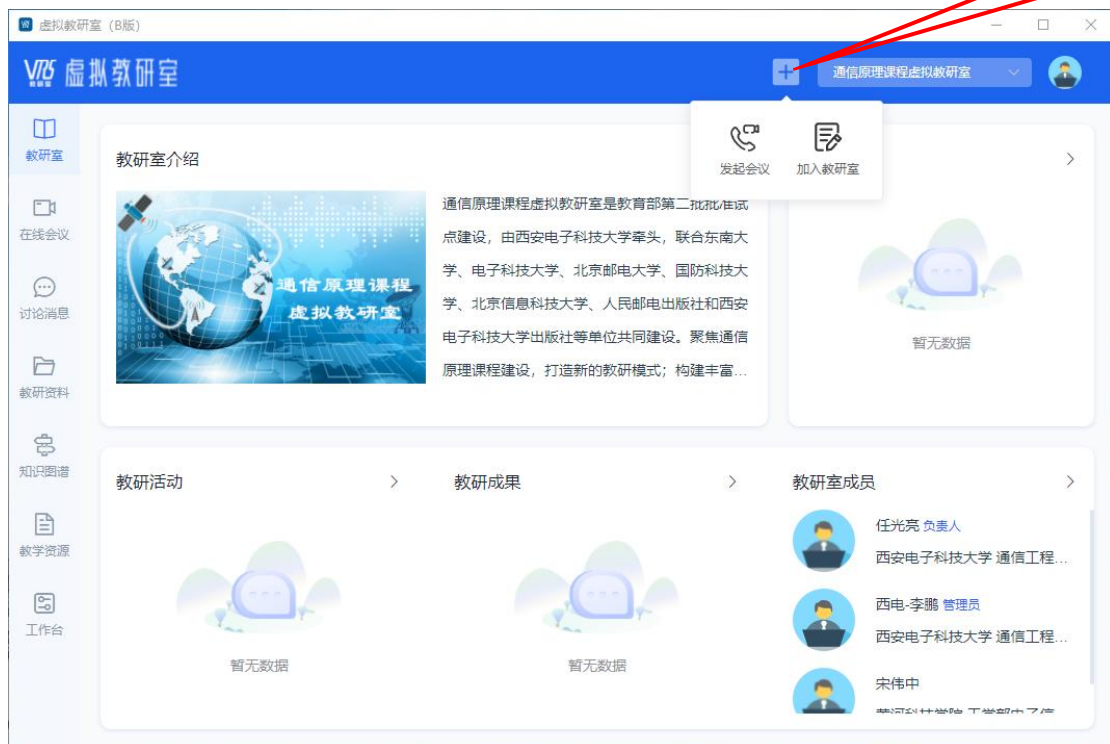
虚拟教研室（B版）

VRS 虚拟教研室

通信原理课程虚拟教研室

发起会议
加入教研室

教研室
在线会议
讨论消息
教研资料
知识图谱
教学资源
工作台

教研室介绍

通信原理课程
虚拟教研室

通信原理课程虚拟教研室是教育部第二批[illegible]点建设，由西安电子科技大学牵头，联合东南大学、电子科技大学、北京邮电大学、国防科技大学、北京信息科技大学、人民邮电出版社和西安电子科技大学出版社等单位共同建设。聚焦通信原理课程建设，打造新的教研模式；构建丰富...

暂无数据

教研活动
暂无数据

教研成果
暂无数据

教研室成员
任光亮 负责人
西安电子科技大学 通信工程...
西电-李鹏 管理员
西安电子科技大学 通信工程...
宋伟中
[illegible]